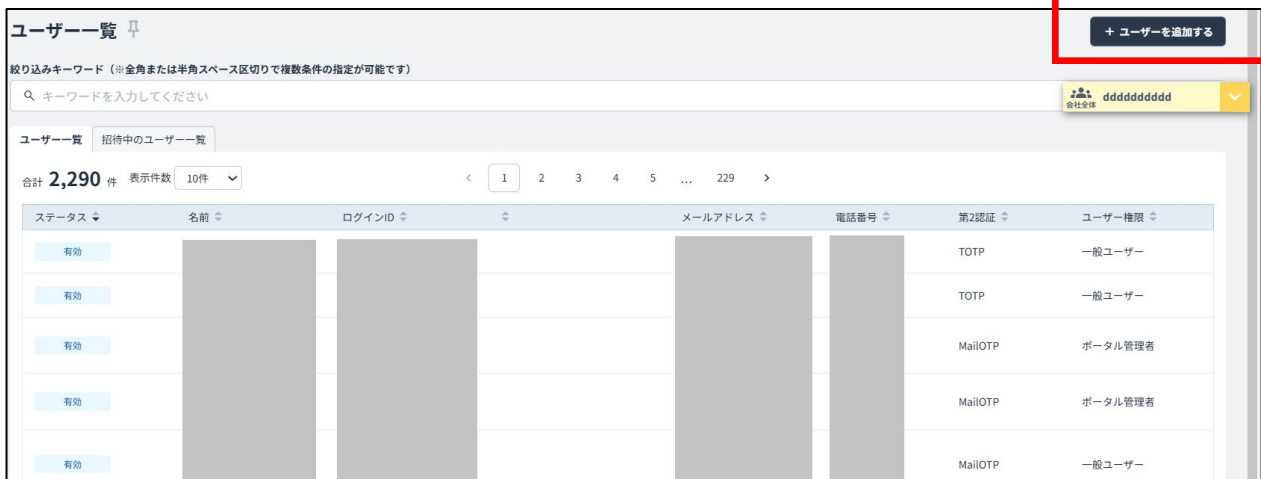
ユーザー一覧

+ ユーザーを追加する

絞り込みキーワード（※全角または半角スペース区切りで複数条件の指定が可能です）

キーワードを入力してください

会社全体 dddddddddd

ユーザー一覧　招待中のユーザー一覧

合計 2,290 件　表示件数 10件

< 1 2 3 4 5 ... 229 >

| ステータス | 名前 | ログインID | | メールアドレス | 電話番号 | 第2認証 | ユーザー権限 |
|---|---|---|---|---|---|---|---|
| 有効 | | | | | | TOTP | 一般ユーザー |
| 有効 | | | | | | TOTP | 一般ユーザー |
| 有効 | | | | | | MailOTP | ポータル管理者 |
| 有効 | | | | | | MailOTP | ポータル管理者 |
| 有効 | | | | | | MailOTP | 一般ユーザー |